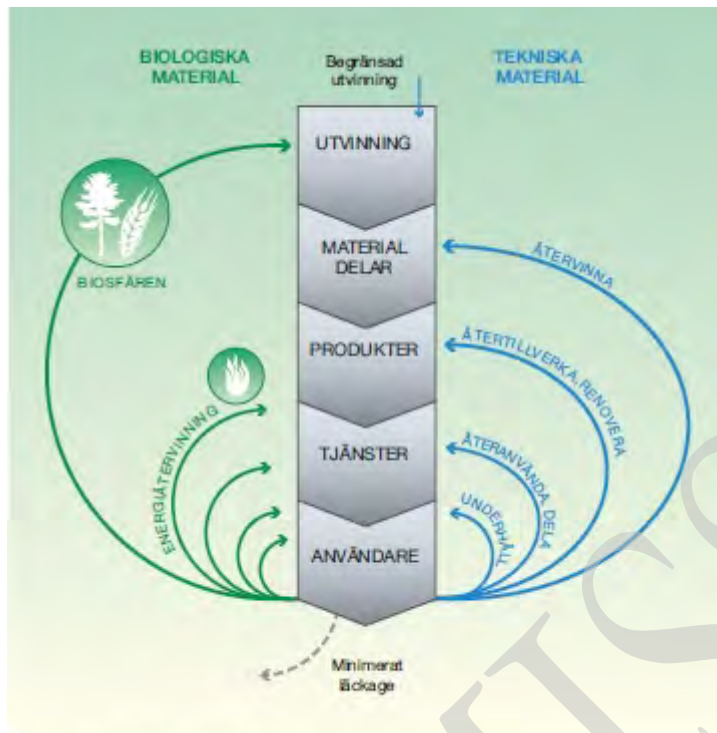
BIOLOGISKA MATERIAL

Begränsad utvinning

TEKNISKA MATERIAL

UTVINNING

MATERIAL DELAR

PRODUKTER

TJÄNSTER

ANVÄNDARE

BIOSFÄREN

ENERGIÅTERVINNING

ÅTERVINNA

ÅTERTILLVERKA, RENOVERA

ÅTERANVÄNDA DELA

UNDERHÅLL

Minimerat läckage